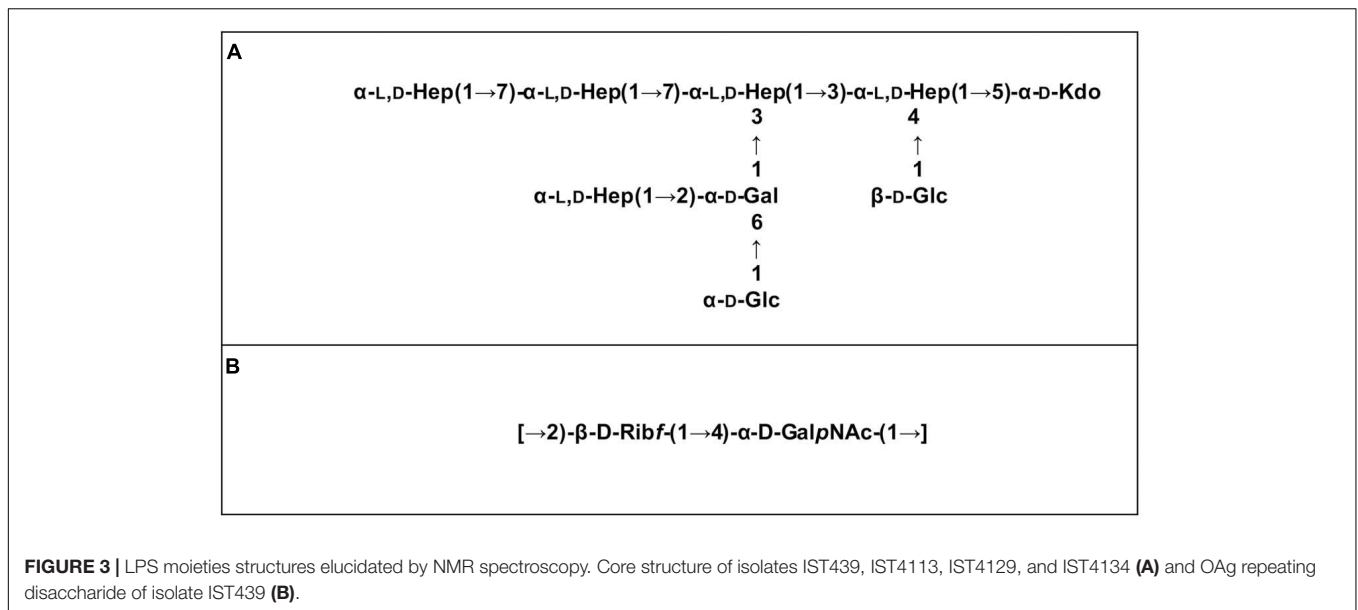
A

α-L,D-Hep(1→7)-α-L,D-Hep(1→7)-α-L,D-Hep(1→3)-α-L,D-Hep(1→5)-α-D-Kdo

3 ↑ 1 α-L,D-Hep(1→2)-α-D-Gal
6 ↑ 1 α-D-Glc

4 ↑ 1 β-D-Glc

B

[→2)-β-D-Rib$f$-(1→4)-α-D-Gal$p$NAc-(1→]

**FIGURE 3 |** LPS moieties structures elucidated by NMR spectroscopy. Core structure of isolates IST439, IST4113, IST4129, and IST4134 **(A)** and OAg repeating disaccharide of isolate IST439 **(B)**.